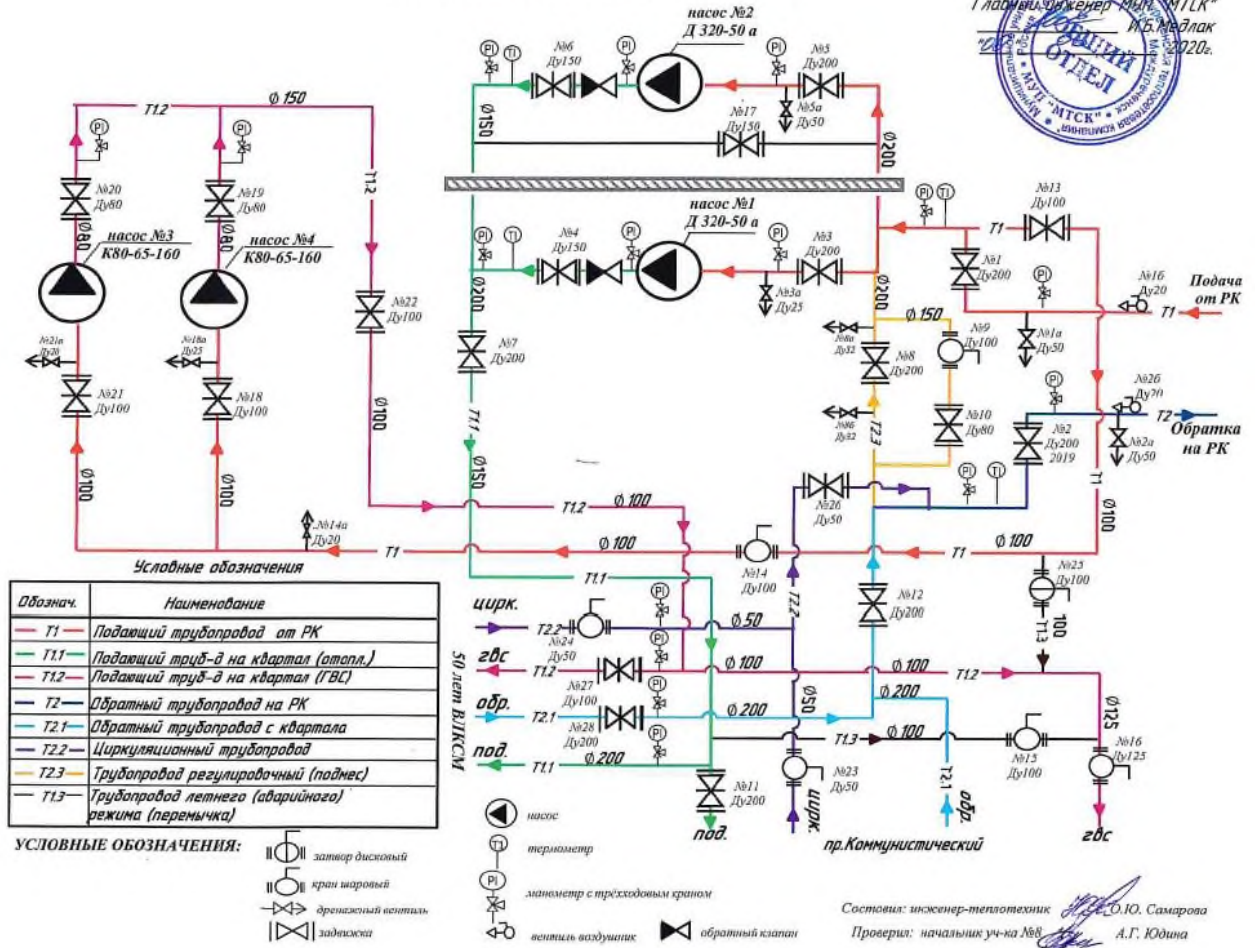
Главный инженер МУП "МТСК"
И.Б. Медлак
2020г.
ОБЩИЙ ОТДЕЛ
МУП "МТСК"

насос №2
Д 320-50 а
№6 Ду150
№5 Ду200
№5а Ду50
№17 Ду150
Ø150
Ø200
T1.2
Ø 150
№20 Ду80
№19 Ду80
Ø80
Ø80
насос №3
K80-65-160
насос №4
K80-65-160
T1.2
№22 Ду100
№21в Ду20
№18а Ду25
№21 Ду100
№18 Ду100
Ø100
Ø100
Ø100
насос №1
Д 320-50 а
№4 Ду150
№3 Ду200
№3а Ду25
Ø200
№7 Ду200
T1.1
Ø150
№13 Ду100
T1
№1 Ду200
№1а Ду50
№16 Ду20
Подача от РК
T1
Ø200
Ø 150
№8а Ду32
№8 Ду200
№9 Ду100
№10 Ду80
№8б Ду32
T2.3
№26 Ду20
T2
Обратка на РК
№2 Ду200 2019
№2а Ду50
T1
Ø100
№26 Ду50
T1.2
Ø 100
№14а Ду20
T1
Ø 100
№14 Ду100
T1
Ø 100
Условные обозначения
T1.1
№25 Ду100
100
T1.3
T2.2
№12 Ду200

| Обознач. | Наименование |
|---|---|
| T1 | Подающий трубопровод от РК |
| T1.1 | Подающий труб-д на квартал (отопл.) |
| T1.2 | Подающий труб-д на квартал (ГВС) |
| T2 | Обратный трубопровод на РК |
| T2.1 | Обратный трубопровод с квартала |
| T2.2 | Циркуляционный трубопровод |
| T2.3 | Трубопровод регулировочный (подмес) |
| T1.3 | Трубопровод летнего (аварийного) режима (перемычка) |

50 лет ВЛКСМ
цирк.
T2.2
№24 Ду50
Ø 50
гвс
T1.2
Ø 100
Ø 100
T1.2
№27 Ду100
обр.
T2.1
Ø 200
Ø 200
№28 Ду200
Ø50
под.
T1.1
Ø 200
T1.3
Ø 100
№23 Ду50
T2.1
обр.
№15 Ду100
Ø125
№16 Ду125
№11 Ду200
под.
цирк.
гвс
пр.Коммунистический

УСЛОВНЫЕ ОБОЗНАЧЕНИЯ:
затвор дисковый
кран шаровый
дренажный вентиль
задвижка
насос
термометр
манометр с трёхходовым краном
вентиль воздушник
обратный клапан

Составил: инженер-теплотехник О.Ю. Самарова
Проверил: начальник уч-ка №8 А.Г. Юдина